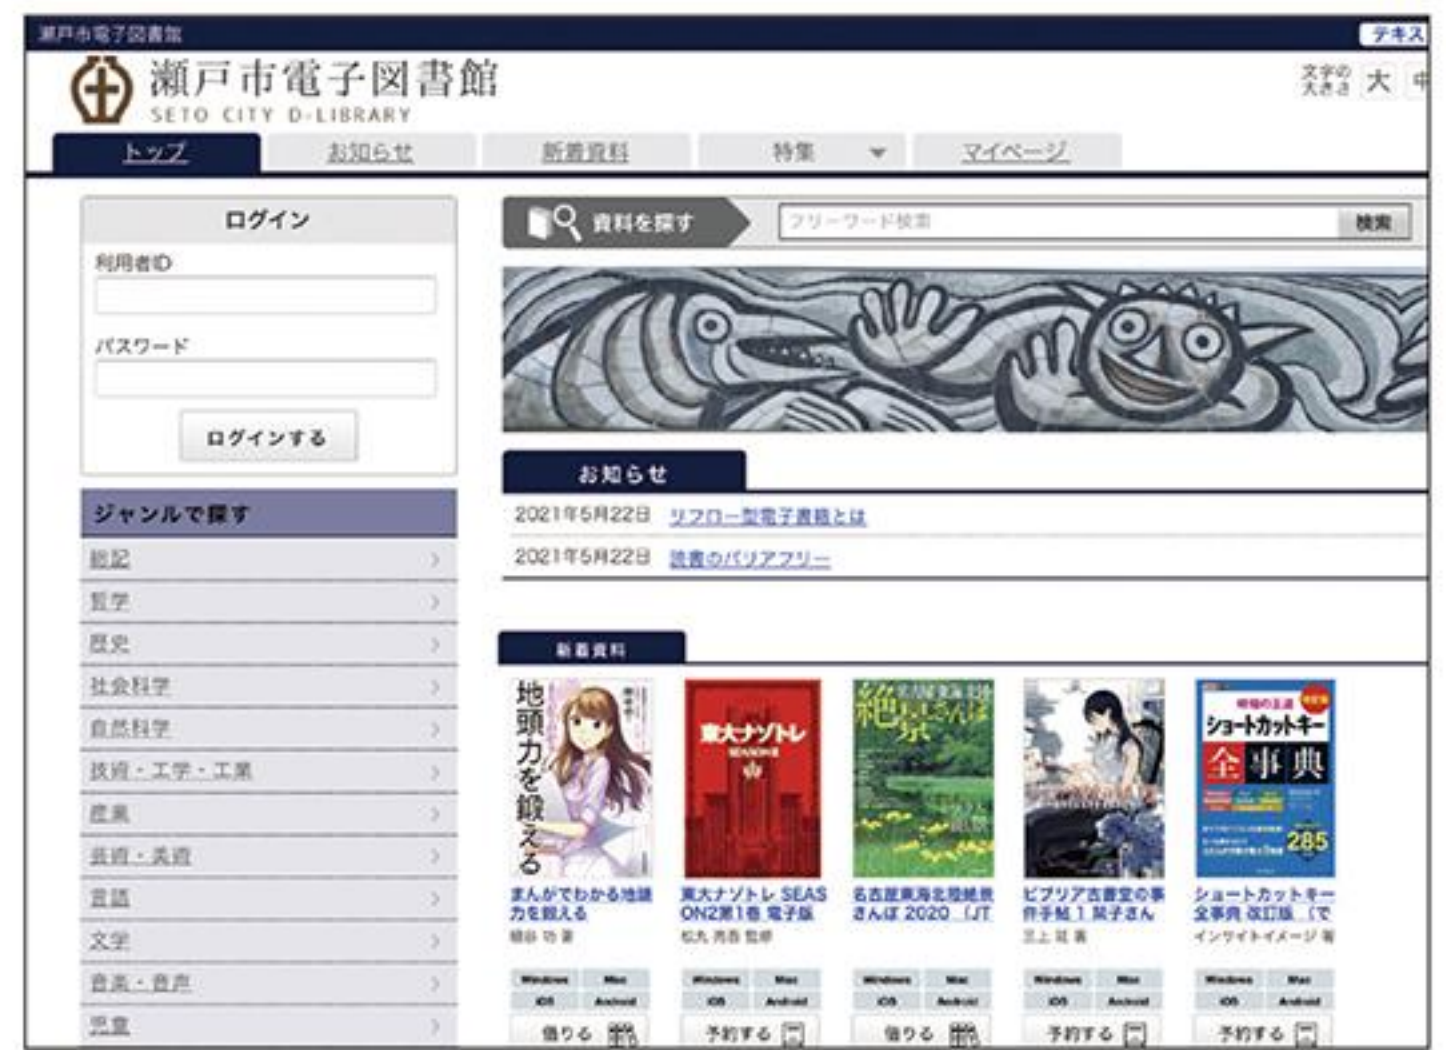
瀬戸市電子図書館

テキス

瀬戸市電子図書館
SETO CITY D-LIBRARY

文字の大きさ 大 中

トップ | お知らせ | 新着資料 | 特集 | マイページ

ログイン

利用者ID

パスワード

ログインする

資料を探す

フリーワード検索

検索

お知らせ

2021年5月22日 リフロー型電子書籍とは

2021年5月22日 読書のバリアフリー

ジャンルで探す

総記

哲学

歴史

社会科学

自然科学

技術・工学・工業

産業

芸術・美術

言語

文学

音楽・音声

児童

新着資料

地頭力を鍛える

まんがでわかる地頭力を鍛える
細谷 功 著
Windows Mac iOS Android
借りる

東大ナゾトレ SEASON II

東大ナゾトレ SEASON2第1巻 電子版
松丸 亮吾 監修
Windows Mac iOS Android
予約する

絶景さんぽ

名古屋東海北陸絶景さんぽ 2020 (JT
Windows Mac iOS Android
借りる

ビブリア古書堂の事件手帖1 栞子さん
三上 延 著
Windows Mac iOS Android
予約する

ショートカットキー全事典

ショートカットキー全事典 改訂版 (で
インサイトイメージ 著
Windows Mac iOS Android
予約する